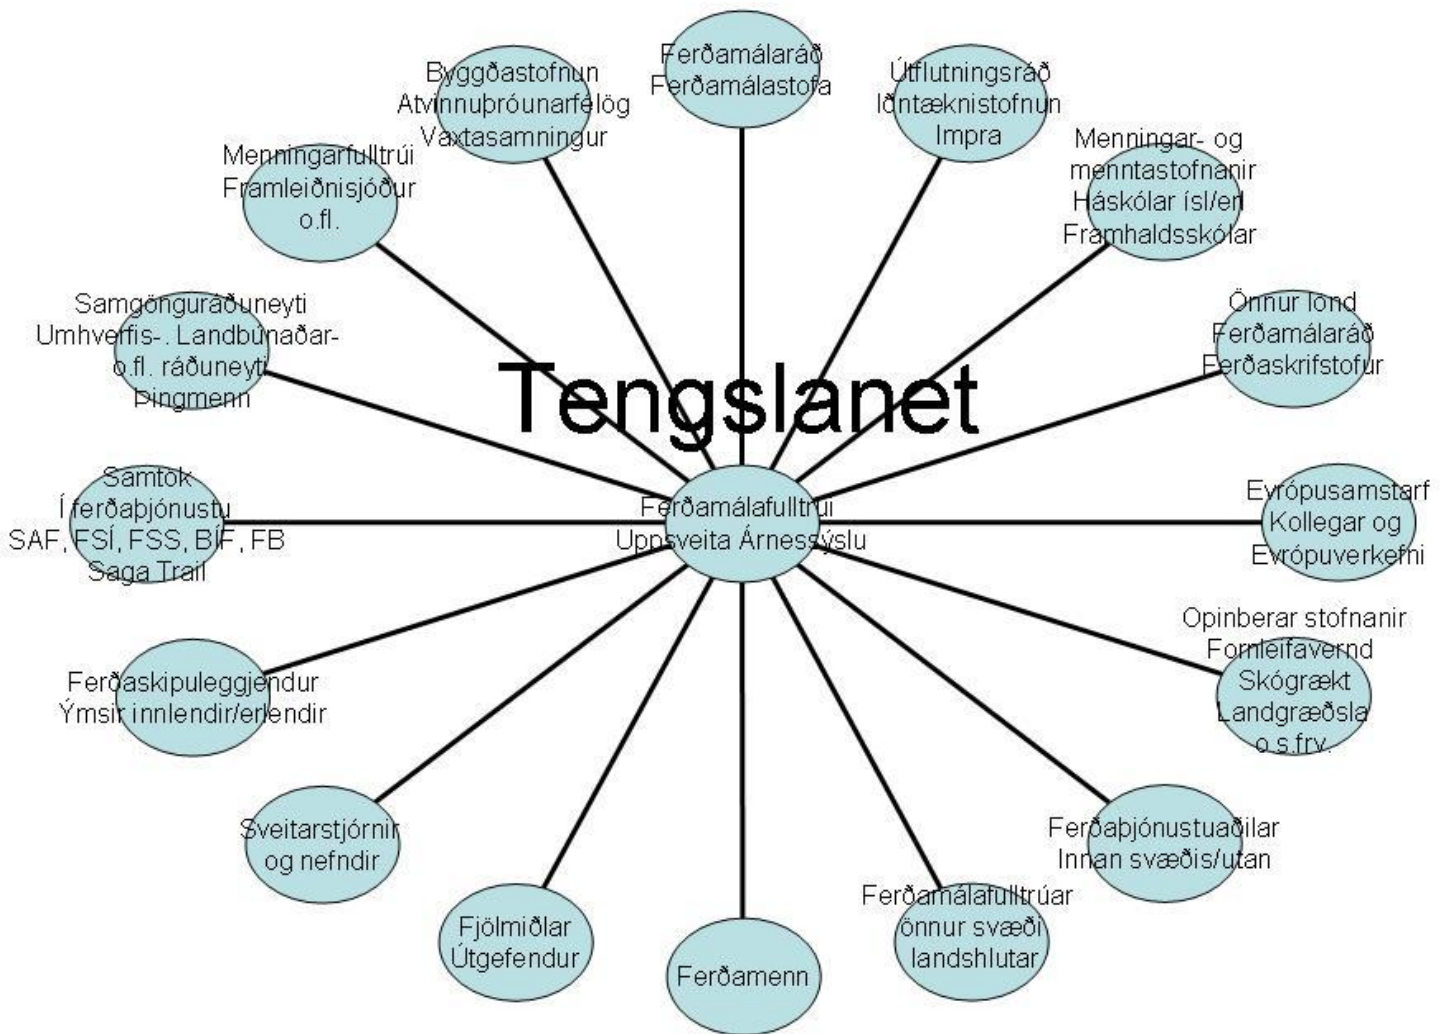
Tengslanet

Ferðamálafulltrúi
Uppsveita Árnessýslu

Ferðamálaráð
Ferðamálastofa

Útflutningsráð
Iðntæknistofnun
Impra

Menningar- og
menntastofnanir
Háskólar ísl/erl
Framhaldsskólar

Önnur lönd
Ferðamálaráð
Ferðaskrifstofur

Evrópusamstarf
Kollegar og
Evrópuverkefni

Opinberar stofnanir
Fornleifavernd
Skógrækt
Landgræðsla
o.s.frv.

Ferðaþjónustuaðilar
Innan svæðis/utan

Ferðamálafulltrúar
önnur svæði
landshlutar

Ferðamenn

Fjölmiðlar
Útgefendur

Sveitarstjórnir
og nefndir

Ferðaskipuleggjendur
Ýmsir innlendir/erlendir

Samtök
Í ferðaþjónustu
SAF, FSÍ, FSS, BÍF, FB
Saga Trail

Samgönguráðuneyti
Umhverfis-. Landbúnaðar-
o.fl. ráðuneyti
Þingmenn

Menningarfulltrúi
Framleiðnisjóður
o.fl.

Byggðastofnun
Atvinnuþróunarfélög
Vaxtasamningur